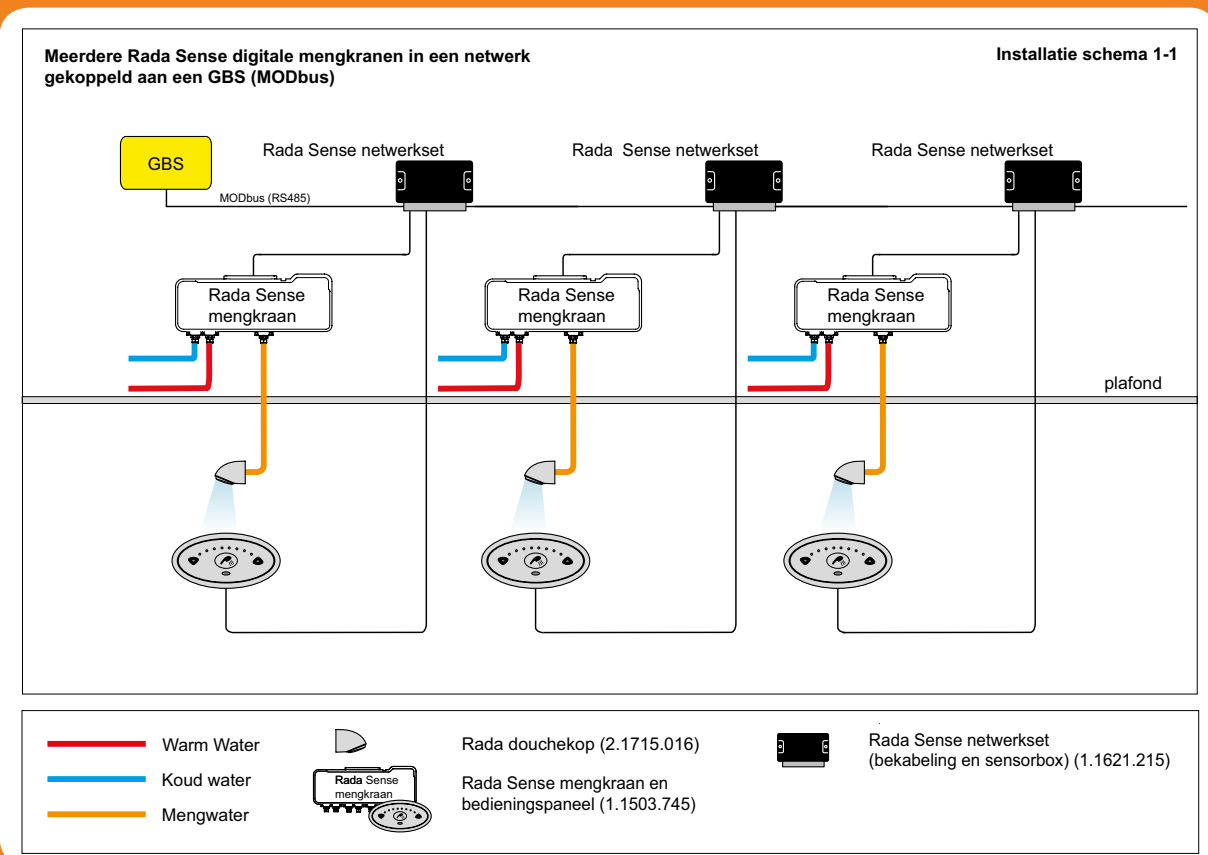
Meerdere Rada Sense digitale mengkranen in een netwerk gekoppeld aan een GBS (MODbus)

Installatie schema 1-1

GBS

MODbus (RS485)

Rada Sense netwerkset

Rada Sense netwerkset

Rada Sense netwerkset

Rada Sense mengkraan

Rada Sense mengkraan

Rada Sense mengkraan

plafond

Warm Water

Koud water

Mengwater

Rada Sense mengkraan

Rada douchekop (2.1715.016)

Rada Sense mengkraan en bedieningspaneel (1.1503.745)

Rada Sense netwerkset (bekabeling en sensorbox) (1.1621.215)